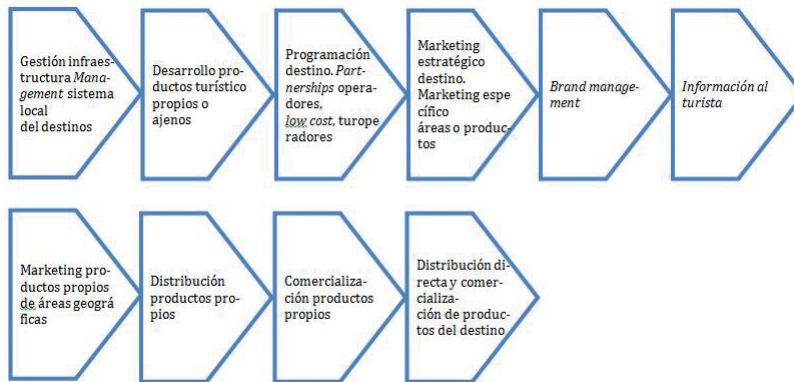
Gestión infraestructura *Management* sistema local del destinos

Desarrollo productos turístico propios o ajenos

Programación destino. *Partnerships* operadores, *low cost*, turoperadores

Marketing estratégico destino. Marketing específico áreas o productos

*Brand management*

*Información al turista*

Marketing productos propios de áreas geográficas

Distribución productos propios

Comercialización productos propios

Distribución directa y comercialización de productos del destino